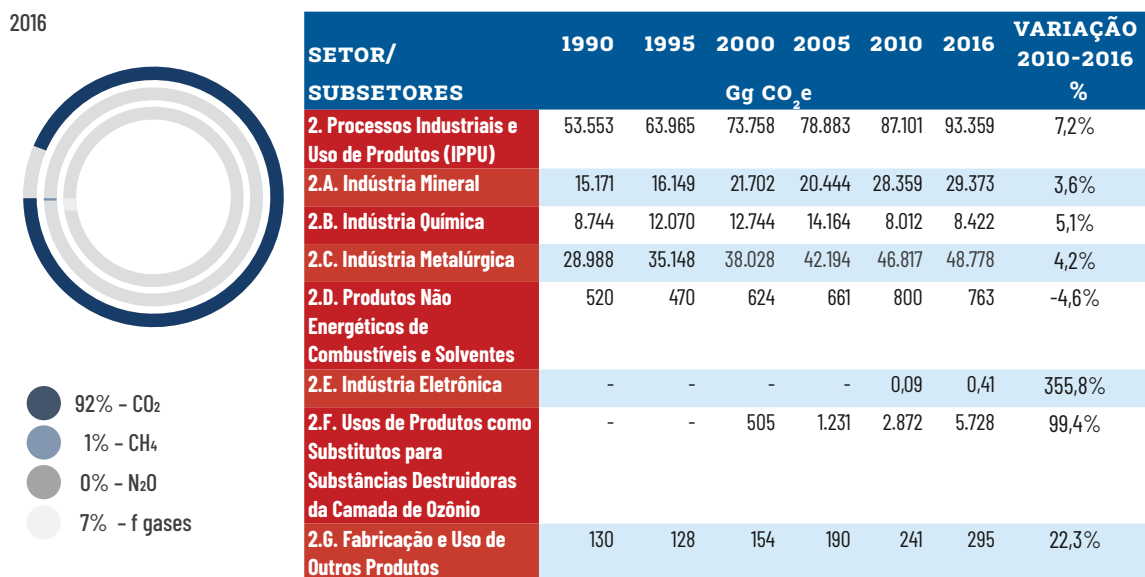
2016

92% - $CO_2$
1% - $CH_4$
0% - $N_2O$
7% - f gases

| SETOR/ SUBSETORES | 1990 | 1995 | 2000 | 2005 | 2010 | 2016 | VARIAÇÃO 2010-2016 |
|---|---|---|---|---|---|---|---|
| | Gg $CO_2$e | | | | | | % |
| 2. Processos Industriais e Uso de Produtos (IPPU) | 53.553 | 63.965 | 73.758 | 78.883 | 87.101 | 93.359 | 7,2% |
| 2.A. Indústria Mineral | 15.171 | 16.149 | 21.702 | 20.444 | 28.359 | 29.373 | 3,6% |
| 2.B. Indústria Química | 8.744 | 12.070 | 12.744 | 14.164 | 8.012 | 8.422 | 5,1% |
| 2.C. Indústria Metalúrgica | 28.988 | 35.148 | 38.028 | 42.194 | 46.817 | 48.778 | 4,2% |
| 2.D. Produtos Não Energéticos de Combustíveis e Solventes | 520 | 470 | 624 | 661 | 800 | 763 | -4,6% |
| 2.E. Indústria Eletrônica | - | - | - | - | 0,09 | 0,41 | 355,8% |
| 2.F. Usos de Produtos como Substitutos para Substâncias Destruidoras da Camada de Ozônio | - | - | 505 | 1.231 | 2.872 | 5.728 | 99,4% |
| 2.G. Fabricação e Uso de Outros Produtos | 130 | 128 | 154 | 190 | 241 | 295 | 22,3% |